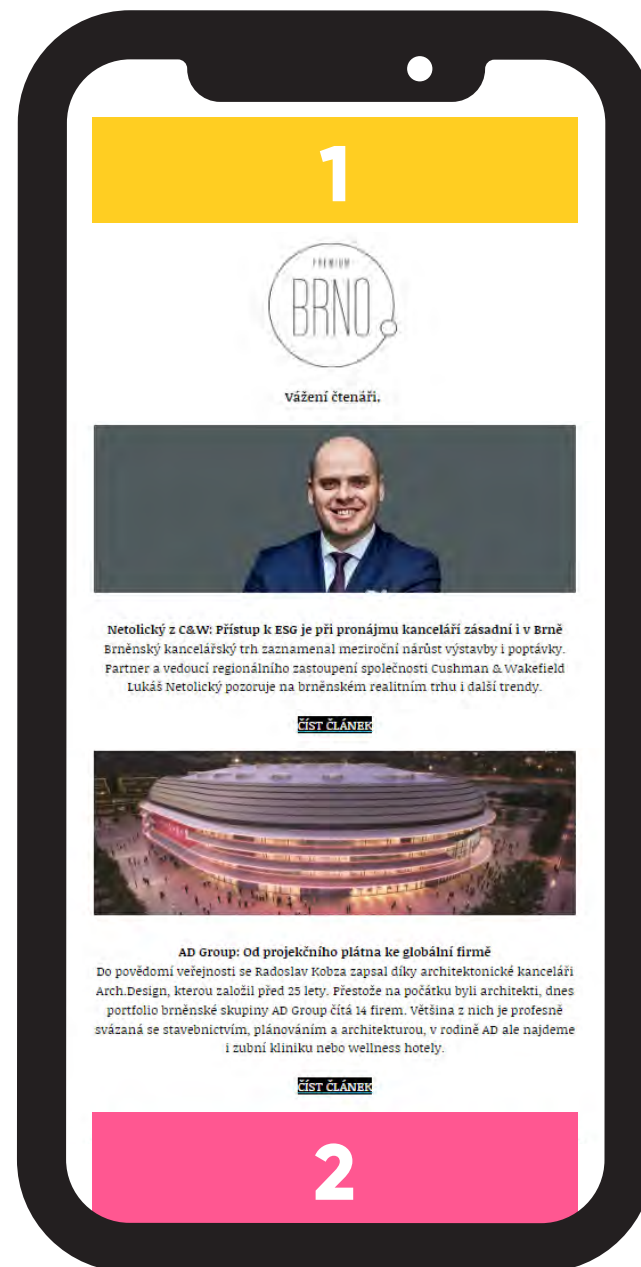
1

PREMIUM
BRNO

Vážení čtenáři.

Netolický z C&W: Přístup k ESG je při pronájmu kanceláří zásadní i v Brně
Brněnský kancelářský trh zaznamenal meziroční nárůst výstavby i poptávky. Partner a vedoucí regionálního zastoupení společnosti Cushman & Wakefield Lukáš Netolický pozoruje na brněnském realitním trhu i další trendy.

ČÍST ČLÁNEK

AD Group: Od projekčního plátna ke globální firmě
Do povědomí veřejnosti se Radoslav Kobza zapsal díky architektonické kanceláři Arch.Design, kterou založil před 25 lety. Přestože na počátku byli architekti, dnes portfolio brněnské skupiny AD Group čítá 14 firem. Většina z nich je profesně svázaná se stavebnictvím, plánováním a architekturou, v rodině AD ale najdeme i zubní kliniku nebo wellness hotely.

ČÍST ČLÁNEK

2